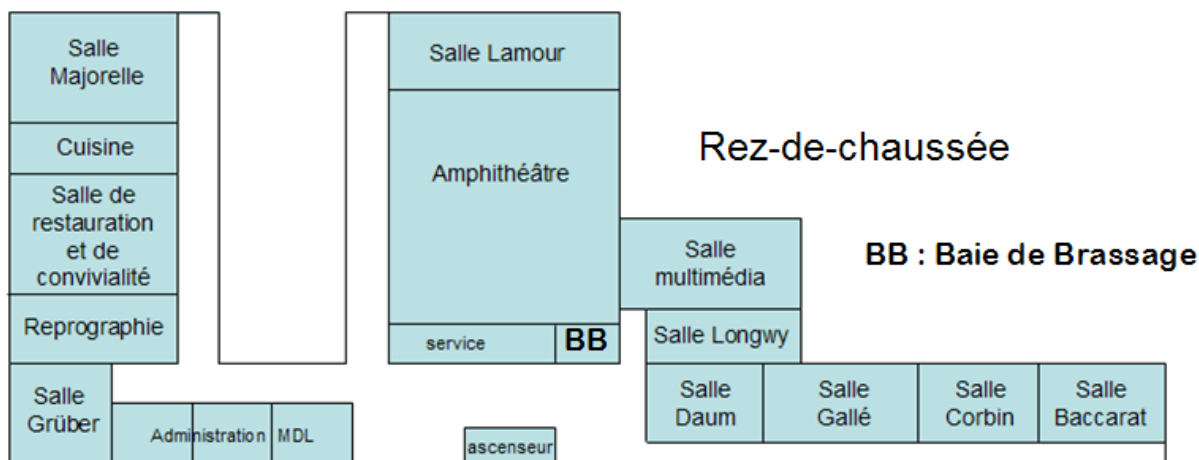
Salle Majorelle

Cuisine

Salle de restauration et de convivialité

Reprographie

Salle Grüber

Administration

MDL

Salle Lamour

Amphithéâtre

service

BB

ascenseur

Rez-de-chaussée

BB : Baie de Brassage

Salle multimédia

Salle Longwy

Salle Daum

Salle Gallé

Salle Corbin

Salle Baccarat